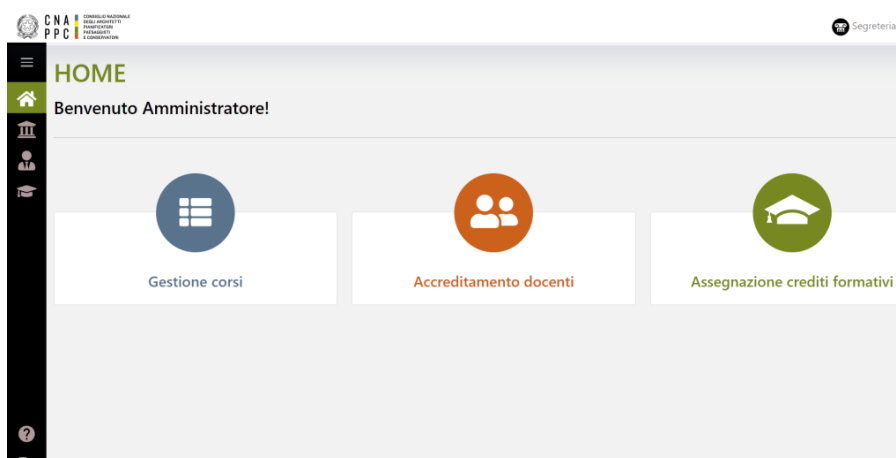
C N A
P P C
CONSIGLIO NAZIONALE DEGLI ARCHITETTI PIANIFICATORI PAESAGGISTI E CONSERVATORI

Segreteria

HOME

Benvenuto Amministratore!

Gestione corsi

Accreditamento docenti

Assegnazione crediti formativi